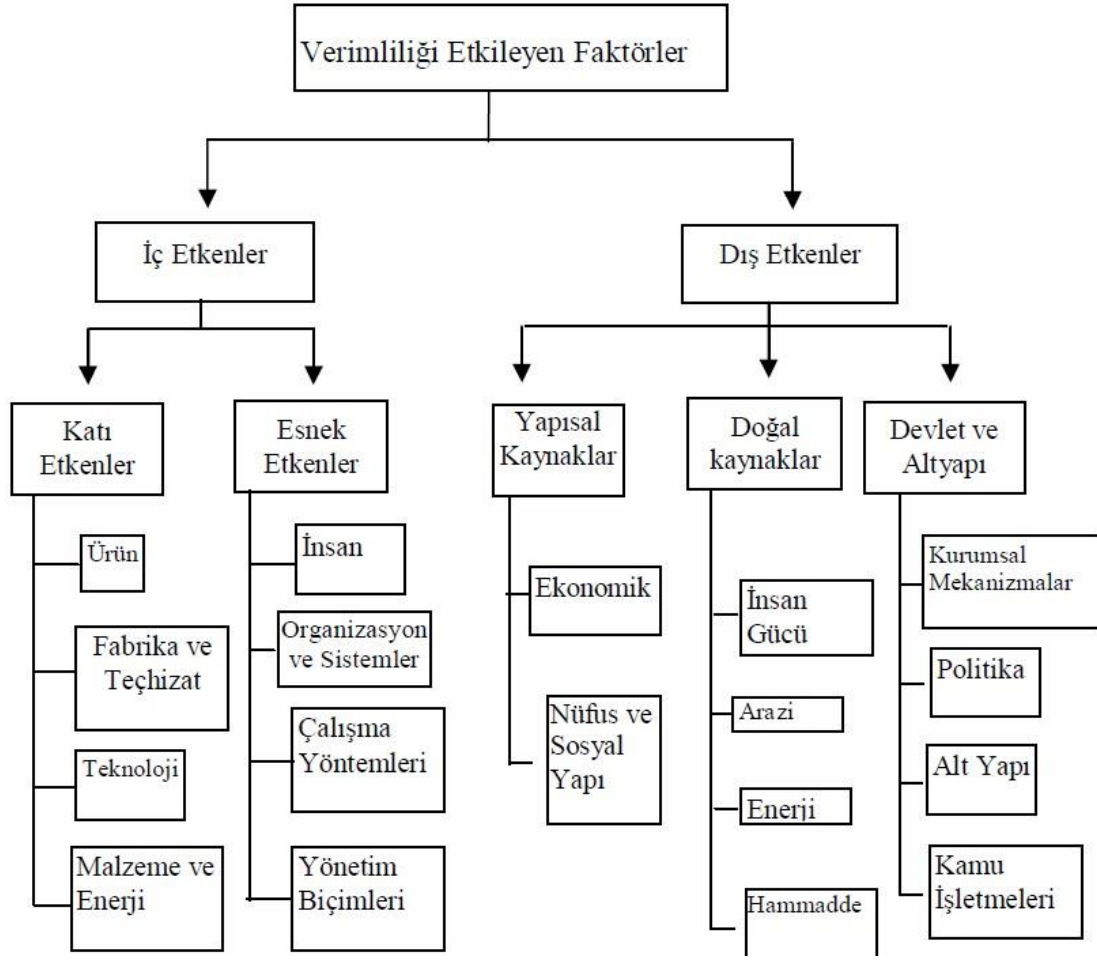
Verimliliği Etkileyen Faktörler

İç Etkenler

Dış Etkenler

Katı Etkenler

Ürün

Fabrika ve Teçhizat

Teknoloji

Malzeme ve Enerji

Esnek Etkenler

İnsan

Organizasyon ve Sistemler

Çalışma Yöntemleri

Yönetim Biçimleri

Yapısal Kaynaklar

Ekonomik

Nüfus ve Sosyal Yapı

Doğal kaynaklar

İnsan Gücü

Arazi

Enerji

Hammadde

Devlet ve Altyapı

Kurumsal Mekanizmalar

Politika

Alt Yapı

Kamu İşletmeleri